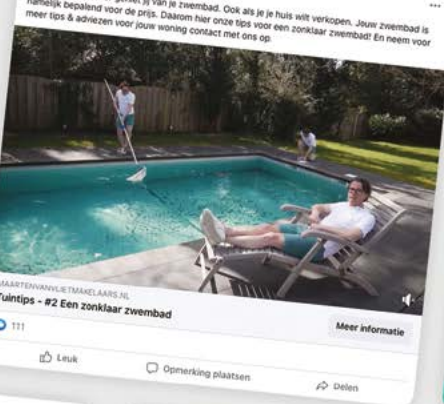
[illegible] van je zwembad. Ook als je je huis wilt verkopen. Jouw zwembad is namelijk bepalend voor de prijs. Daarom hier onze tips voor een zonklaar zwembad! En neem voor meer tips & adviezen voor jouw woning contact met ons op.

MAARTENVANVLIETMAKELAARS.NL
Tuintips - #2 Een zonklaar zwembad

Meer informatie

111

Leuk

Opmerking plaatsen

Delen